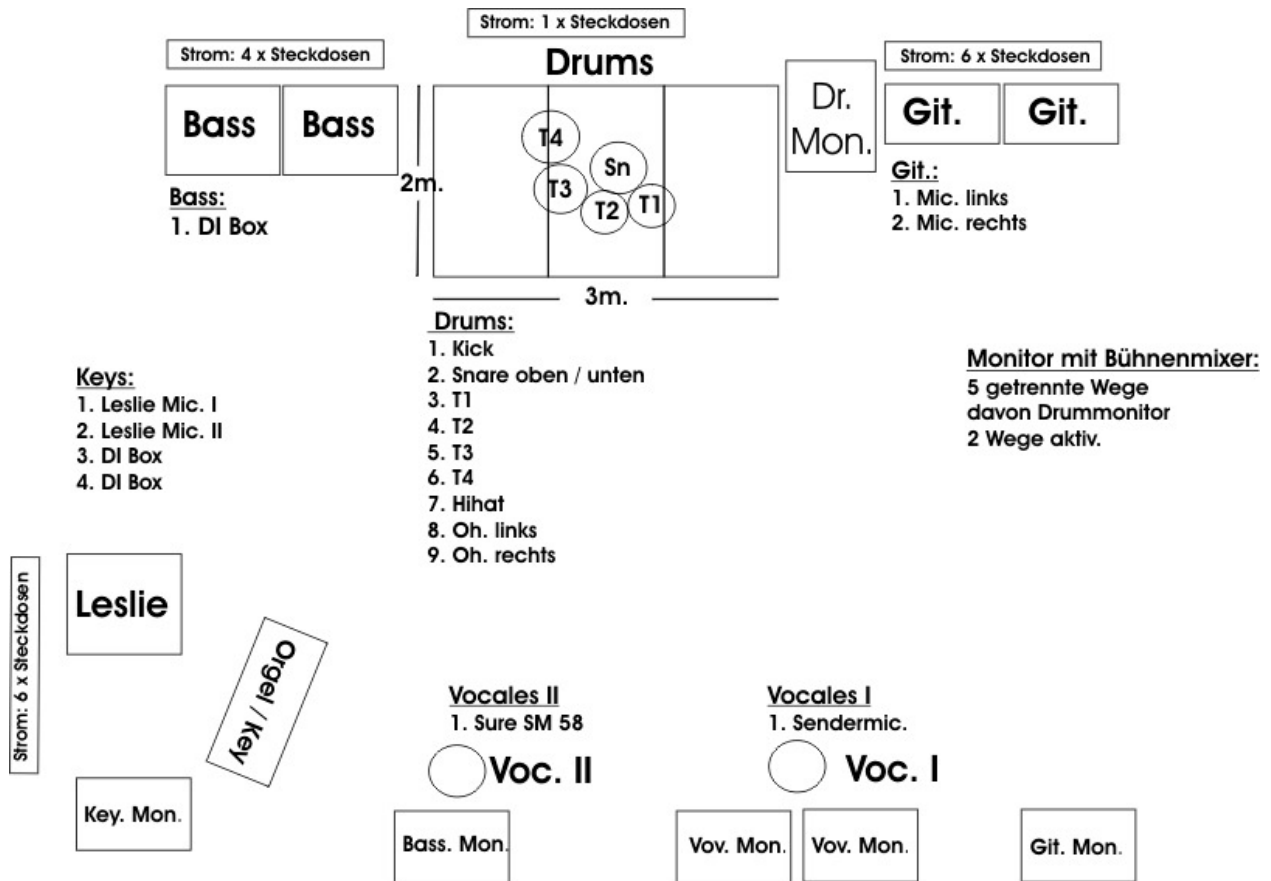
Strom: 1 x Steckdosen

Strom: 4 x Steckdosen

Drums

Strom: 6 x Steckdosen

Bass

Bass

T4

Sn

T3

T2

T1

2m.

Dr. Mon.

Git.

Git.

Bass:
1. DI Box

Git.:
1. Mic. links
2. Mic. rechts

3m.

Drums:
1. Kick
2. Snare oben / unten
3. T1
4. T2
5. T3
6. T4
7. Hihat
8. Oh. links
9. Oh. rechts

Monitor mit Bühnenmixer:
5 getrennte Wege
davon Drummonitor
2 Wege aktiv.

Keys:
1. Leslie Mic. I
2. Leslie Mic. II
3. DI Box
4. DI Box

Strom: 6 x Steckdosen

Leslie

Orgel / Key

Vocales II
1. Sure SM 58

Voc. II

Vocales I
1. Sendermic.

Voc. I

Key. Mon.

Bass. Mon.

Vov. Mon.

Vov. Mon.

Git. Mon.